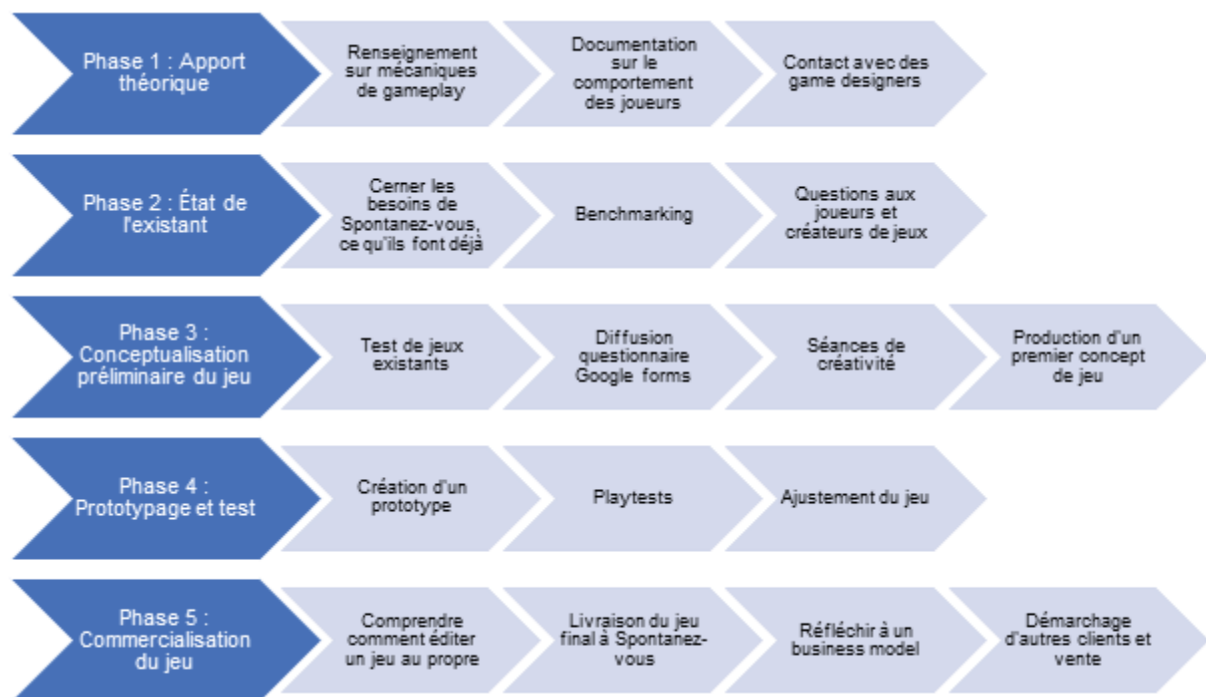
Phase 1 : Apport théorique

Renseignement sur mécaniques de gameplay

Documentation sur le comportement des joueurs

Contact avec des game designers

Phase 2 : État de l'existant

Cerner les besoins de Spontanez-vous, ce qu'ils font déjà

Benchmarking

Questions aux joueurs et créateurs de jeux

Phase 3 : Conceptualisation préliminaire du jeu

Test de jeux existants

Diffusion questionnaire Google forms

Séances de créativité

Production d'un premier concept de jeu

Phase 4 : Prototypage et test

Création d'un prototype

Playtests

Ajustement du jeu

Phase 5 : Commercialisation du jeu

Comprendre comment éditer un jeu au propre

Livraison du jeu final à Spontanez-vous

Réfléchir à un business model

Démarchage d'autres clients et vente